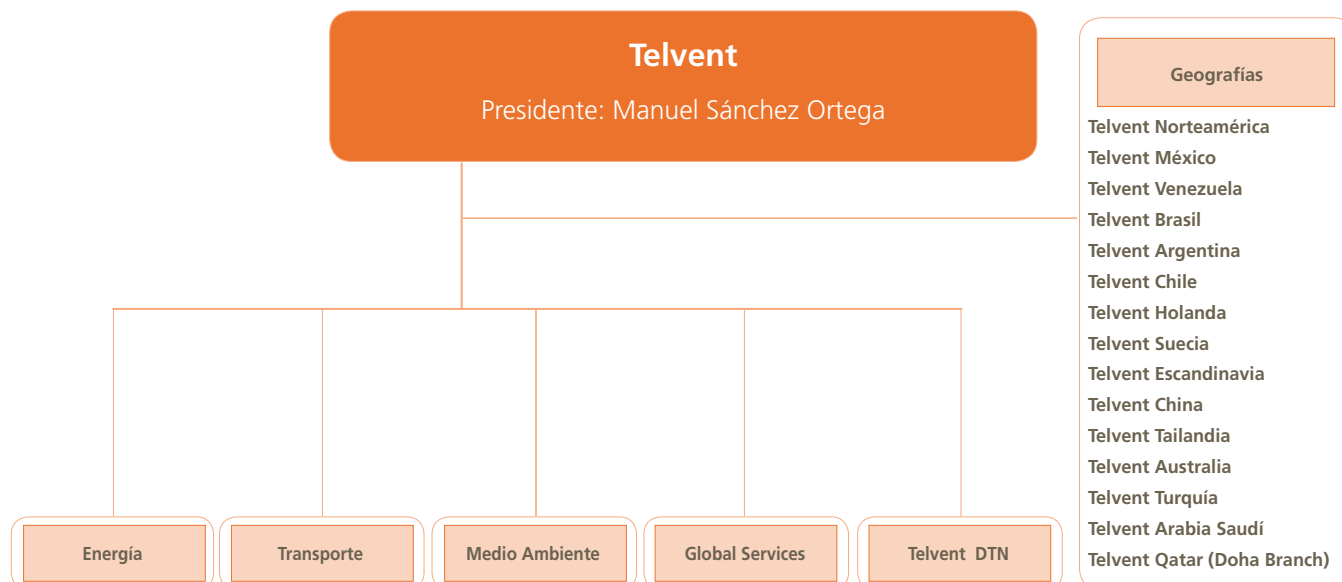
Telvent

Presidente: Manuel Sánchez Ortega

Geografías

Telvent Norteamérica
Telvent México
Telvent Venezuela
Telvent Brasil
Telvent Argentina
Telvent Chile
Telvent Holanda
Telvent Suecia
Telvent Escandinavia
Telvent China
Telvent Tailandia
Telvent Australia
Telvent Turquía
Telvent Arabia Saudí
Telvent Qatar (Doha Branch)

Energía

Transporte

Medio Ambiente

Global Services

Telvent DTN